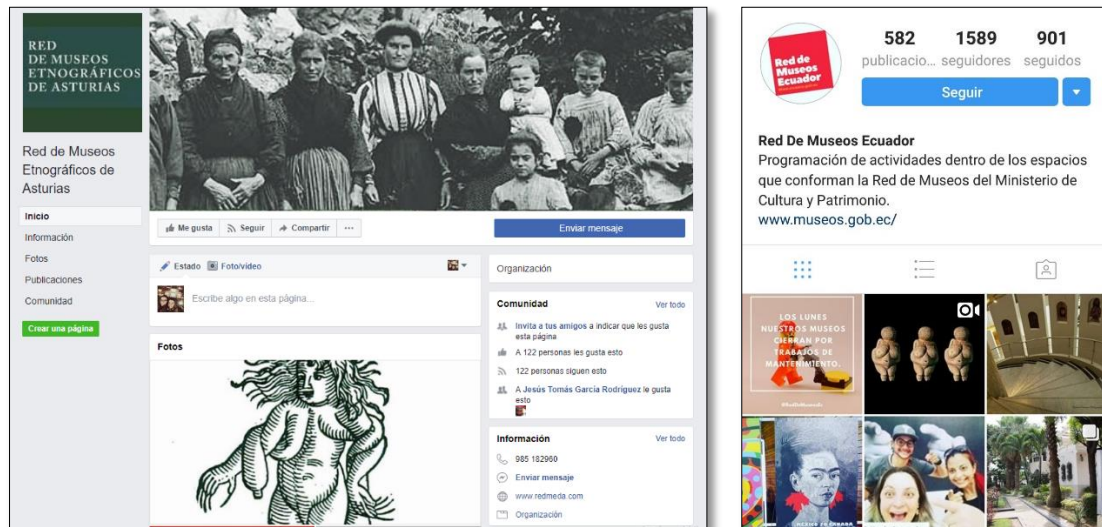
RED
DE MUSEOS
ETNOGRÁFICOS
DE ASTURIAS

Red de Museos Etnográficos de Asturias

Inicio
Información
Fotos
Publicaciones
Comunidad

Crear una página

Me gusta
Seguir
Compartir
···

Enviar mensaje

Estado
Foto/video

Escribe algo en esta página...

Fotos

Organización

Comunidad
Ver todo

Invita a tus amigos a indicar que les gusta esta página

A 122 personas les gusta esto

122 personas siguen esto

A Jesús Tomás García Rodríguez le gusta esto

Información
Ver todo

985 182960

Enviar mensaje

www.redmeda.com

Organización

Red de Museos Ecuador

582
publicacio...
1589
seguidores
901
seguidos

Seguir

Red De Museos Ecuador
Programación de actividades dentro de los espacios que conforman la Red de Museos del Ministerio de Cultura y Patrimonio.
www.museos.gob.ec/

LOS LUNES NUESTROS MUSEOS CIERRAN POR TRABAJOS DE MANTENIMIENTO.

#RedDeMuseos

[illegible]